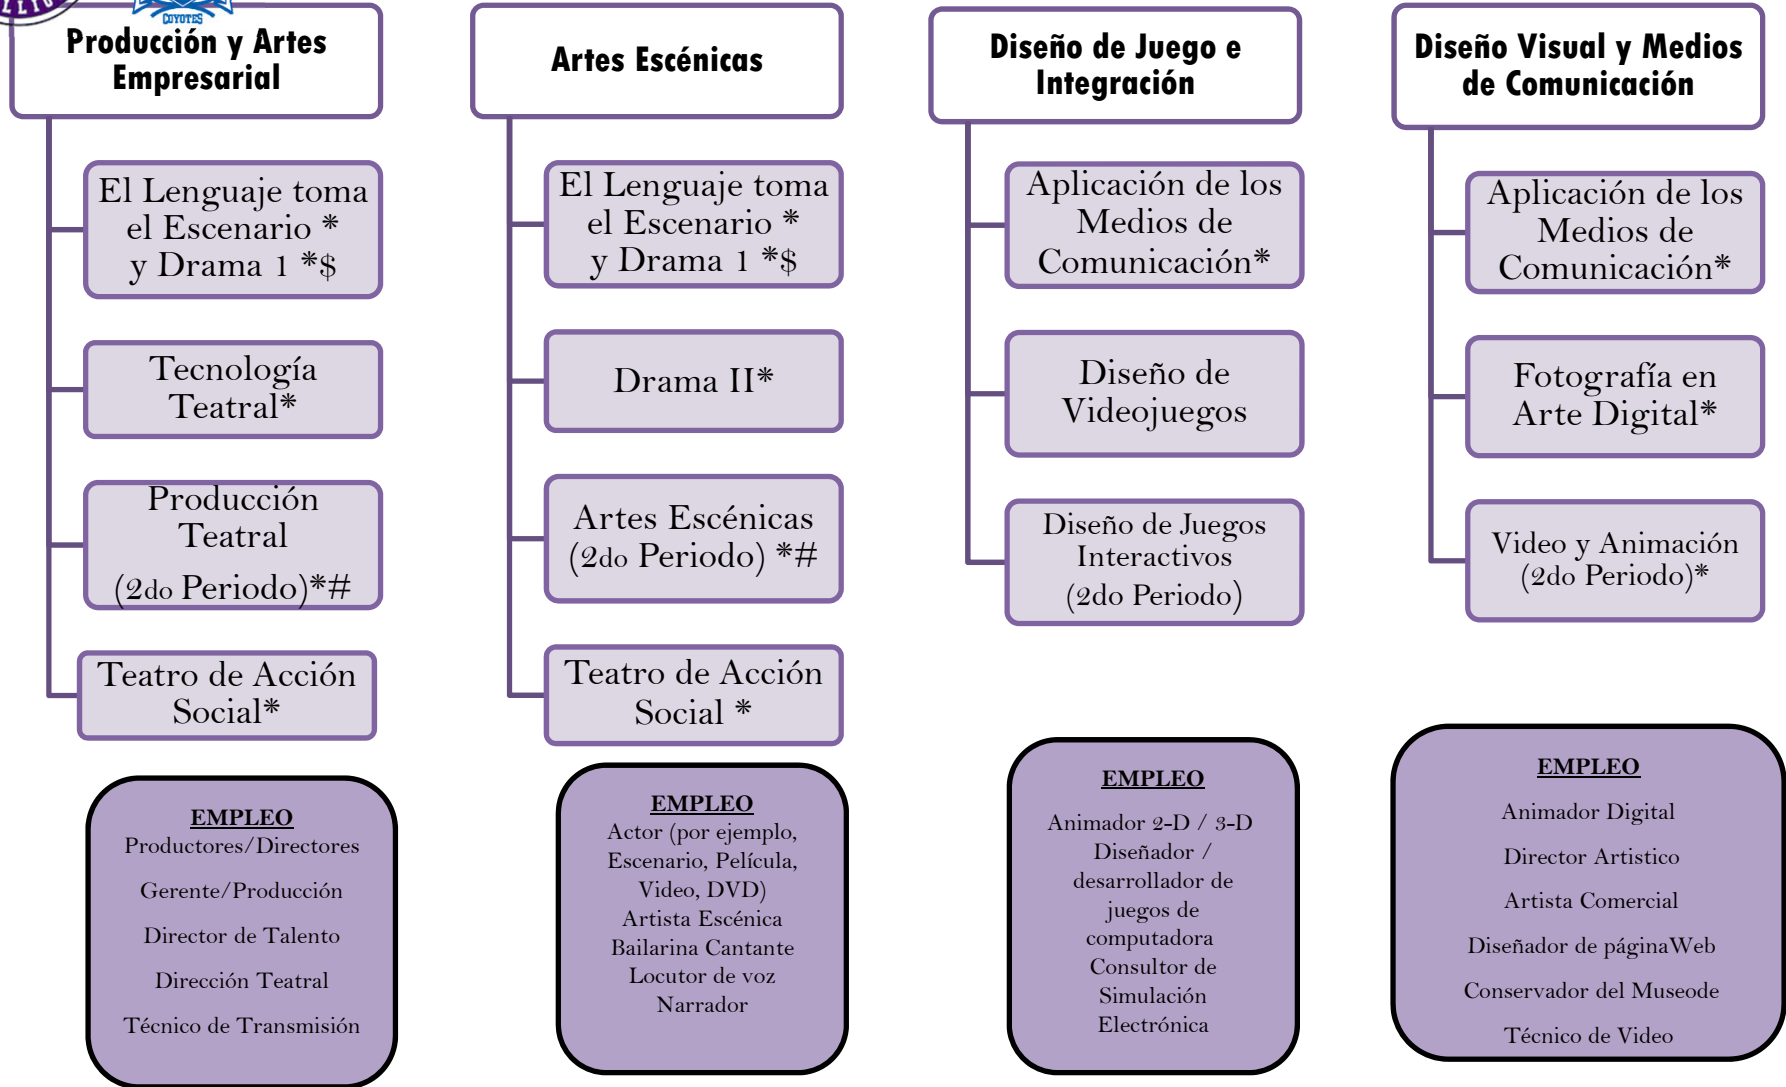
COYOTES

Producción y Artes Empresarial

El Lenguaje toma el Escenario * y Drama 1 *$

Tecnología Teatral*

Producción Teatral (2do Periodo)*#

Teatro de Acción Social*

EMPLEO
Productores/Directores
Gerente/Producción
Director de Talento
Dirección Teatral
Técnico de Transmisión

Artes Escénicas

El Lenguaje toma el Escenario * y Drama 1 *$

Drama II*

Artes Escénicas (2do Periodo) *#

Teatro de Acción Social *

EMPLEO
Actor (por ejemplo, Escenario, Película, Video, DVD)
Artista Escénica
Bailarina Cantante
Locutor de voz
Narrador

Diseño de Juego e Integración

Aplicación de los Medios de Comunicación*

Diseño de Videojuegos

Diseño de Juegos Interactivos (2do Periodo)

EMPLEO
Animador 2-D / 3-D
Diseñador / desarrollador de juegos de computadora
Consultor de Simulación Electrónica

Diseño Visual y Medios de Comunicación

Aplicación de los Medios de Comunicación*

Fotografía en Arte Digital*

Video y Animación (2do Periodo)*

EMPLEO
Animador Digital
Director Artistico
Artista Comercial
Diseñador de páginaWeb
Conservador del Museode
Técnico de Video